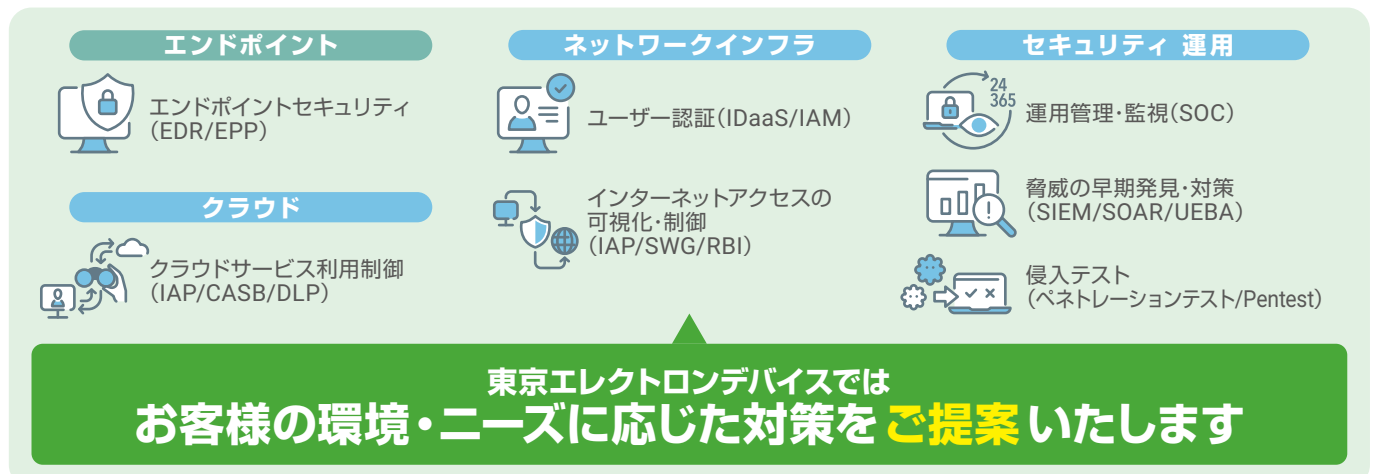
エンドポイント

エンドポイントセキュリティ
(EDR/EPP)

クラウド

クラウドサービス利用制御
(IAP/CASB/DLP)

ネットワークインフラ

ユーザー認証(IDaaS/IAM)

インターネットアクセスの可視化・制御
(IAP/SWG/RBI)

セキュリティ 運用

24
365

運用管理・監視(SOC)

脅威の早期発見・対策
(SIEM/SOAR/UEBA)

侵入テスト
(ペネトレーションテスト/Pentest)

東京エレクトロンデバイスでは
お客様の環境・ニーズに応じた対策をご提案いたします